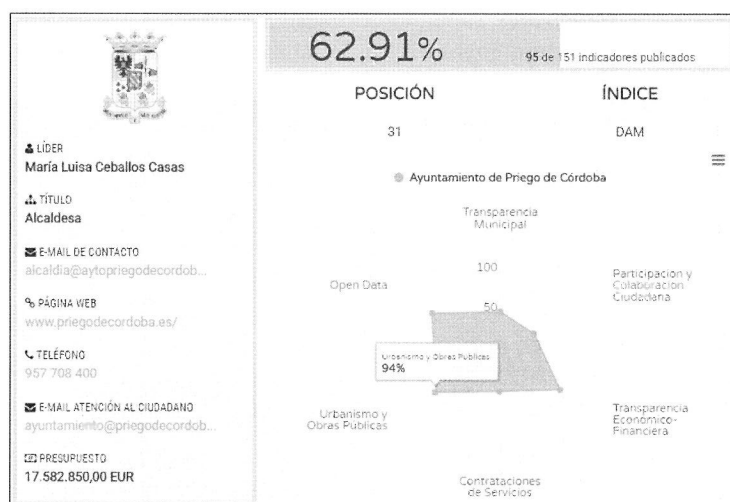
LÍDER
María Luisa Ceballos Casas

TÍTULO
Alcaldesa

E-MAIL DE CONTACTO
alcaldia@aytopriegodecordob...

PÁGINA WEB
www.priegodecordoba.es/

TELÉFONO
957 708 400

E-MAIL ATENCIÓN AL CIUDADANO
ayuntamiento@priegodecordob...

PRESUPUESTO
17.582.850,00 EUR

62.91%

95 de 151 indicadores publicados

POSICIÓN

31

ÍNDICE

DAM

Ayuntamiento de Priego de Córdoba

Transparencia Municipal

100

50

Open Data

Participación y Colaboración Ciudadana

Urbanismo y Obras Públicas
94%

Urbanismo y Obras Públicas

Transparencia Económico-Financiera

Contrataciones de Servicios